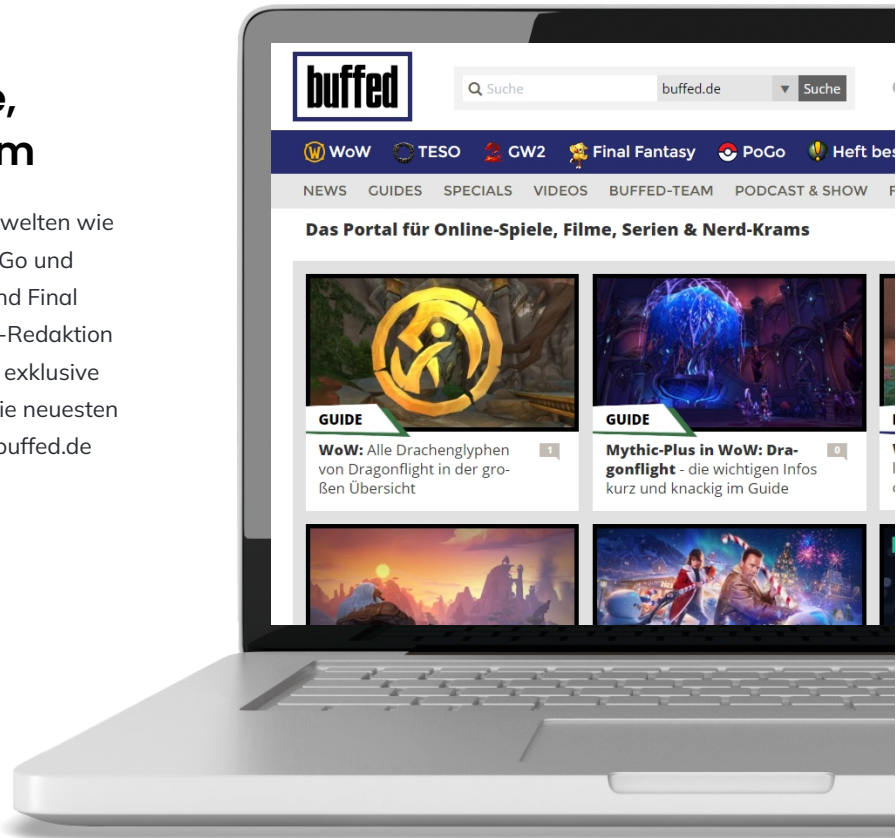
e,
m

welten wie Go und nd Final -Redaktion exklusive ie neuesten buffed.de

buffed

Suche buffed.de Suche

WoW TESO GW2 Final Fantasy PoGo Heft bes

NEWS GUIDES SPECIALS VIDEOS BUFFED-TEAM PODCAST & SHOW F

Das Portal für Online-Spiele, Filme, Serien & Nerd-Krams

GUIDE
WoW: Alle Drachenglyphen von Dragonflight in der großen Übersicht 1

GUIDE
Mythic-Plus in WoW: Dragonflight - die wichtigen Infos kurz und knackig im Guide 0